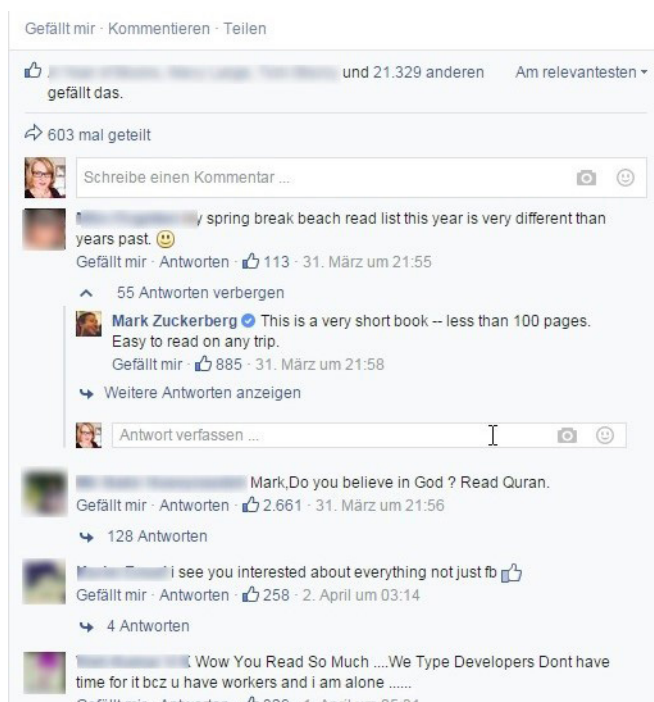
Gefällt mir · Kommentieren · Teilen

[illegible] und 21.329 anderen gefällt das.

Am relevantesten

603 mal geteilt

Schreibe einen Kommentar ...

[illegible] y spring break beach read list this year is very different than years past. 🙂
Gefällt mir · Antworten · 113 · 31. März um 21:55

55 Antworten verbergen

Mark Zuckerberg This is a very short book -- less than 100 pages. Easy to read on any trip.
Gefällt mir · 885 · 31. März um 21:58

Weitere Antworten anzeigen

Antwort verfassen ...

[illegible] Mark,Do you believe in God ? Read Quran.
Gefällt mir · Antworten · 2.661 · 31. März um 21:56

128 Antworten

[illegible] i see you interested about everything not just fb
Gefällt mir · Antworten · 258 · 2. April um 03:14

4 Antworten

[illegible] Wow You Read So Much ....We Type Developers Dont have time for it bcz u have workers and i am alone ......
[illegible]